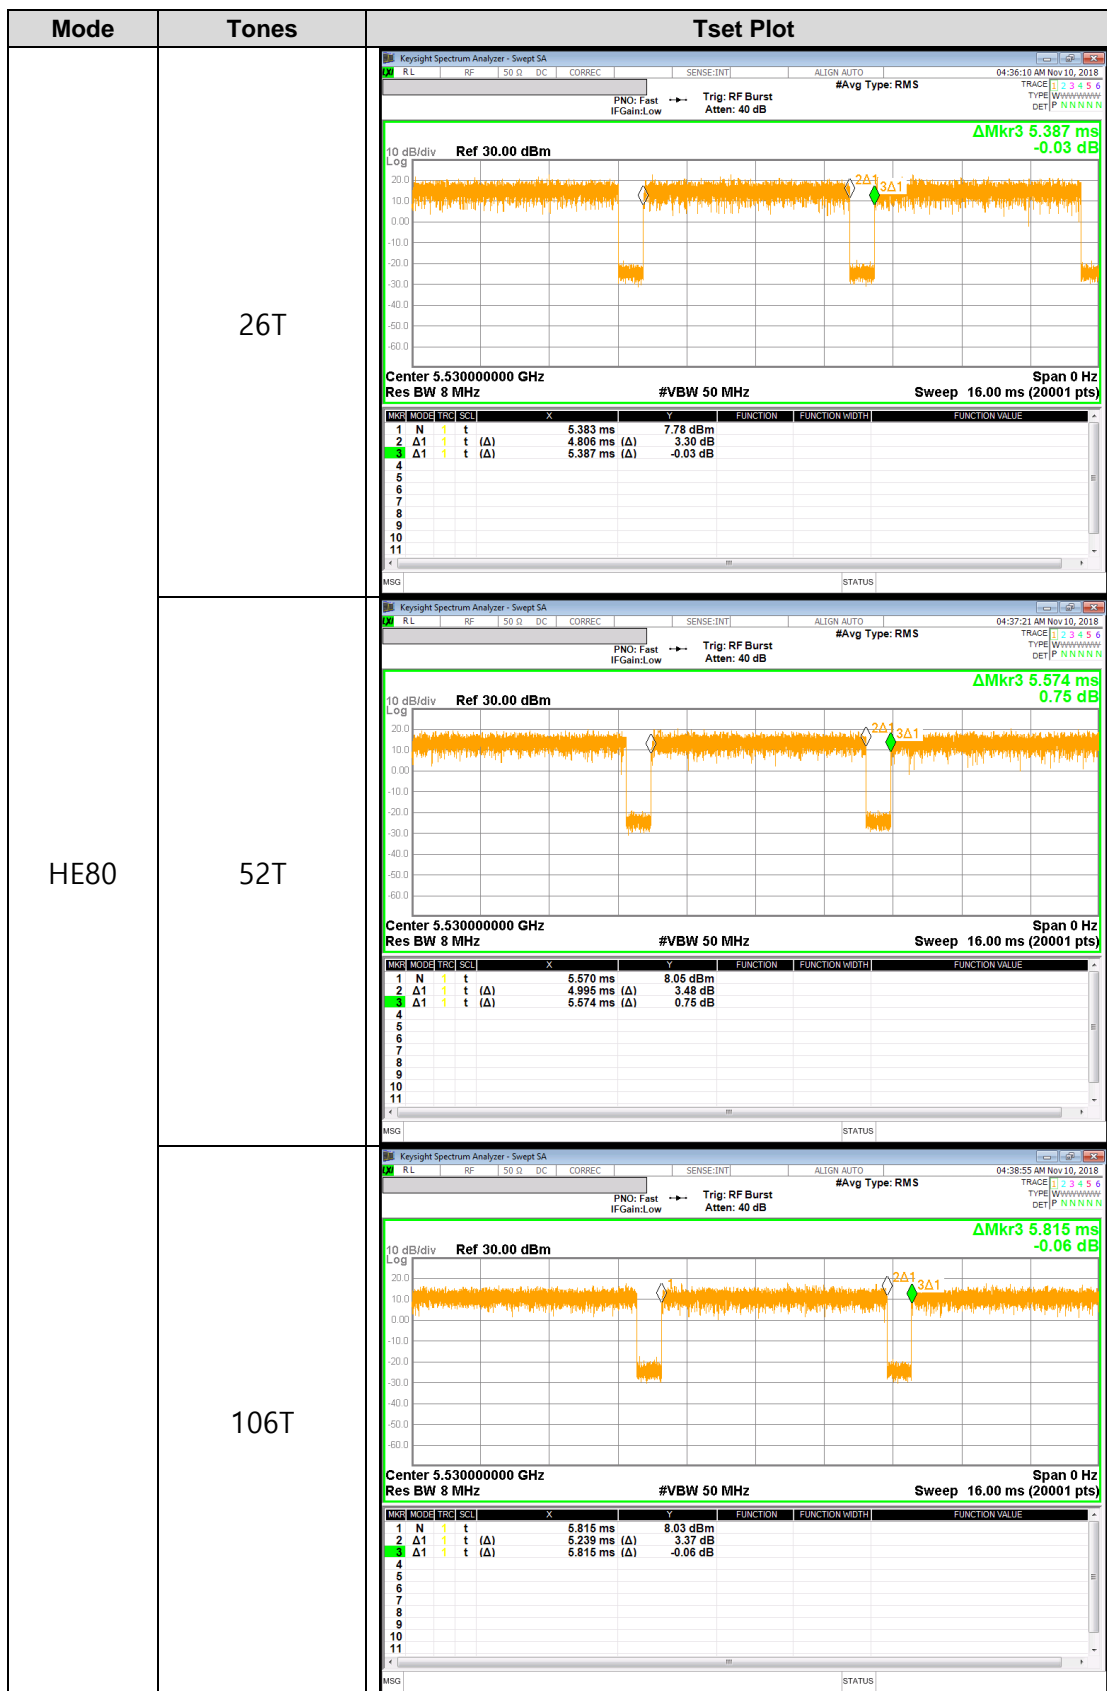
| Mode | Tones | Tset Plot |
|---|---|---|
| HE80 | 26T | Keysight Spectrum Analyzer - Swept SA<br>RL RF 50 Ω DC CORREC SENSE:INT ALIGN AUTO 04:36:10 AM Nov 10, 2018<br>#Avg Type: RMS TRACE 1 2 3 4 5 6 TYPE WWWWWW DET P NNNNN<br>PNO: Fast IFGain:Low Trig: RF Burst Atten: 40 dB<br>ΔMkr3 5.387 ms -0.03 dB<br>10 dB/div Log Ref 30.00 dBm<br>20.0 10.0 0.00 -10.0 -20.0 -30.0 -40.0 -50.0 -60.0<br>2Δ1 3Δ1<br>Center 5.530000000 GHz Span 0 Hz<br>Res BW 8 MHz #VBW 50 MHz Sweep 16.00 ms (20001 pts)<br>MKR MODE TRC SCL X Y FUNCTION FUNCTION WIDTH FUNCTION VALUE<br>1 N 1 t 5.383 ms 7.78 dBm<br>2 Δ1 1 t (Δ) 4.806 ms (Δ) 3.30 dB<br>3 Δ1 1 t (Δ) 5.387 ms (Δ) -0.03 dB<br>4 5 6 7 8 9 10 11<br>MSG STATUS |
| | 52T | Keysight Spectrum Analyzer - Swept SA<br>RL RF 50 Ω DC CORREC SENSE:INT ALIGN AUTO 04:37:21 AM Nov 10, 2018<br>#Avg Type: RMS TRACE 1 2 3 4 5 6 TYPE WWWWWW DET P NNNNN<br>PNO: Fast IFGain:Low Trig: RF Burst Atten: 40 dB<br>ΔMkr3 5.574 ms 0.75 dB<br>10 dB/div Log Ref 30.00 dBm<br>20.0 10.0 0.00 -10.0 -20.0 -30.0 -40.0 -50.0 -60.0<br>2Δ1 3Δ1<br>Center 5.530000000 GHz Span 0 Hz<br>Res BW 8 MHz #VBW 50 MHz Sweep 16.00 ms (20001 pts)<br>MKR MODE TRC SCL X Y FUNCTION FUNCTION WIDTH FUNCTION VALUE<br>1 N 1 t 5.570 ms 8.05 dBm<br>2 Δ1 1 t (Δ) 4.995 ms (Δ) 3.48 dB<br>3 Δ1 1 t (Δ) 5.574 ms (Δ) 0.75 dB<br>4 5 6 7 8 9 10 11<br>MSG STATUS |
| | 106T | Keysight Spectrum Analyzer - Swept SA<br>RL RF 50 Ω DC CORREC SENSE:INT ALIGN AUTO 04:38:55 AM Nov 10, 2018<br>#Avg Type: RMS TRACE 1 2 3 4 5 6 TYPE WWWWWW DET P NNNNN<br>PNO: Fast IFGain:Low Trig: RF Burst Atten: 40 dB<br>ΔMkr3 5.815 ms -0.06 dB<br>10 dB/div Log Ref 30.00 dBm<br>20.0 10.0 0.00 -10.0 -20.0 -30.0 -40.0 -50.0 -60.0<br>2Δ1 3Δ1<br>Center 5.530000000 GHz Span 0 Hz<br>Res BW 8 MHz #VBW 50 MHz Sweep 16.00 ms (20001 pts)<br>MKR MODE TRC SCL X Y FUNCTION FUNCTION WIDTH FUNCTION VALUE<br>1 N 1 t 5.815 ms 8.03 dBm<br>2 Δ1 1 t (Δ) 5.239 ms (Δ) 3.37 dB<br>3 Δ1 1 t (Δ) 5.815 ms (Δ) -0.06 dB<br>4 5 6 7 8 9 10 11<br>MSG STATUS |